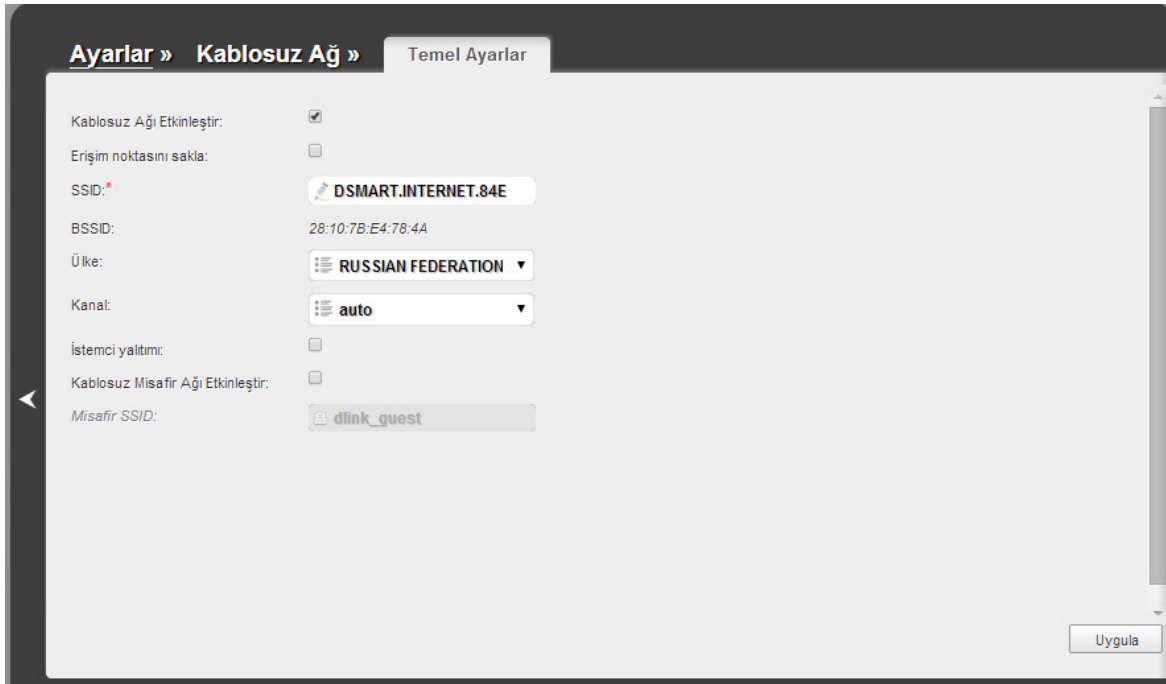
Ayarlar » Kablosuz Ağ » Temel Ayarlar

Kablosuz Ağı Etkinleştir:

Erişim noktasını sakla:

SSID:* DSMART.INTERNET.84E

BSSID: 28:10:7B:E4:78:4A

Ülke: RUSSIAN FEDERATION

Kanal: auto

İstemci yalıtımı:

Kablosuz Misafir Ağı Etkinleştir:

Misafir SSID: dlink_guest

Uygula